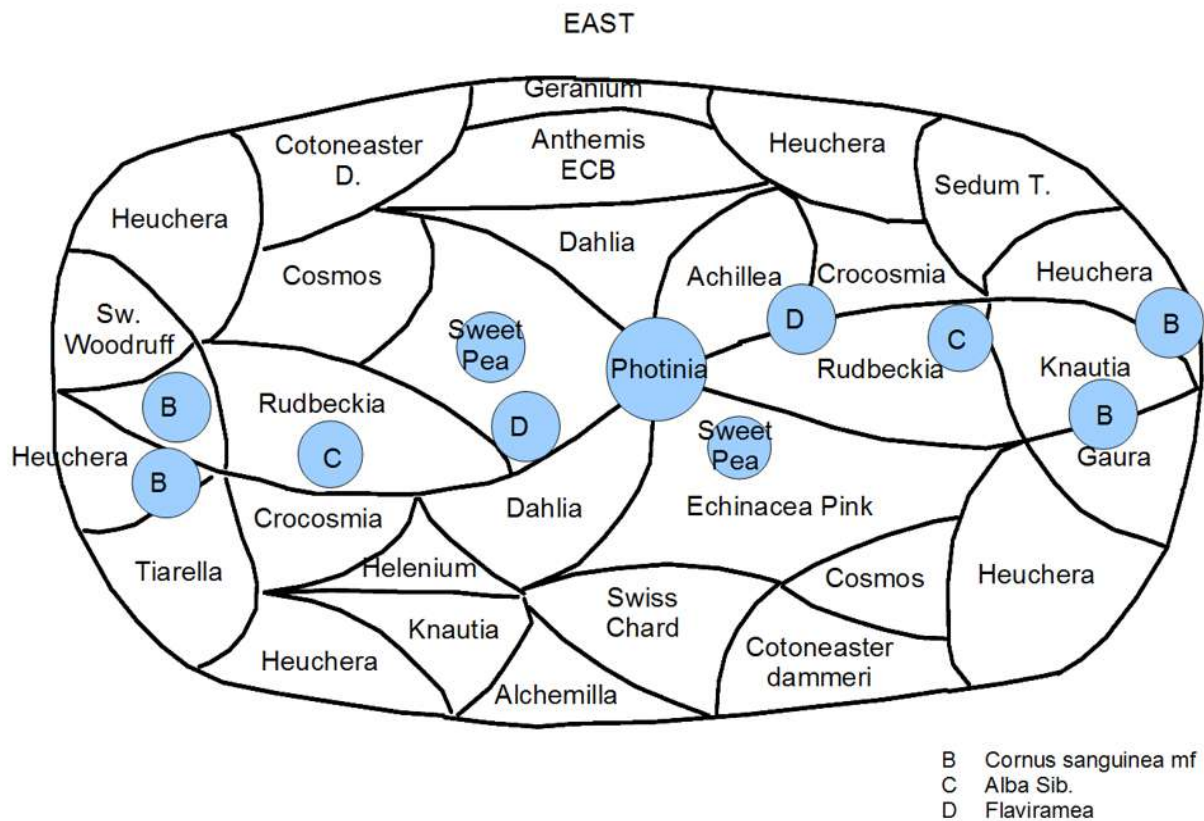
EAST

Geranium

Cotoneaster D.

Anthemis ECB

Heuchera

Sedum T.

Heuchera

Dahlia

Cosmos

Achillea

Crocosmia

Heuchera

Sw. Woodruff

Sweet Pea

Photinia

D

C

B

Rudbeckia

Knautia

B

Rudbeckia

D

Sweet Pea

B

Heuchera

C

B

Gaura

Dahlia

Echinacea Pink

Crocosmia

Tiarella

Helenium

Cosmos

Heuchera

Swiss Chard

Knautia

Cotoneaster dammeri

Heuchera

Alchemilla

B Cornus sanguinea mf
C Alba Sib.
D Flaviramea